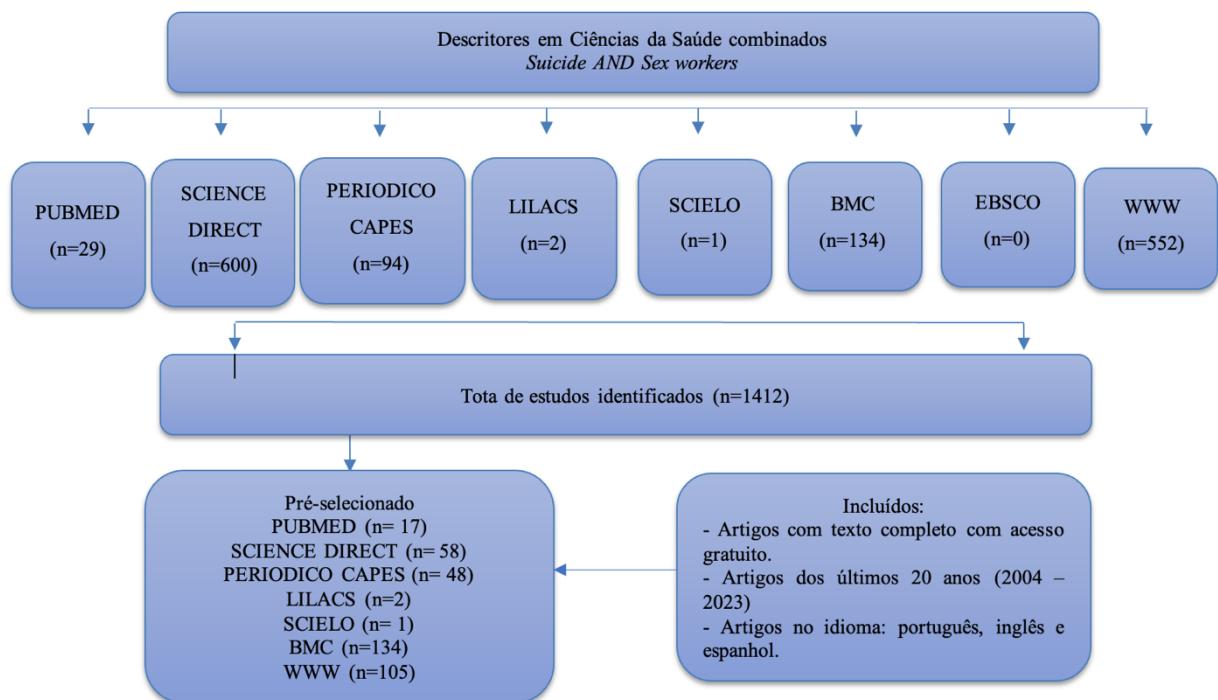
Descritores em Ciências da Saúde combinados
*Suicide AND Sex workers*

PUBMED (n=29)

SCIENCE DIRECT (n=600)

PERIODICO CAPES (n=94)

LILACS (n=2)

SCIELO (n=1)

BMC (n=134)

EBSCO (n=0)

WWW (n=552)

Tota de estudos identificados (n=1412)

Pré-selecionado
PUBMED (n= 17)
SCIENCE DIRECT (n= 58)
PERIODICO CAPES (n= 48)
LILACS (n=2)
SCIELO (n= 1)
BMC (n=134)
WWW (n=105)

Incluídos:
- Artigos com texto completo com acesso gratuito.
- Artigos dos últimos 20 anos (2004 – 2023)
- Artigos no idioma: português, inglês e espanhol.